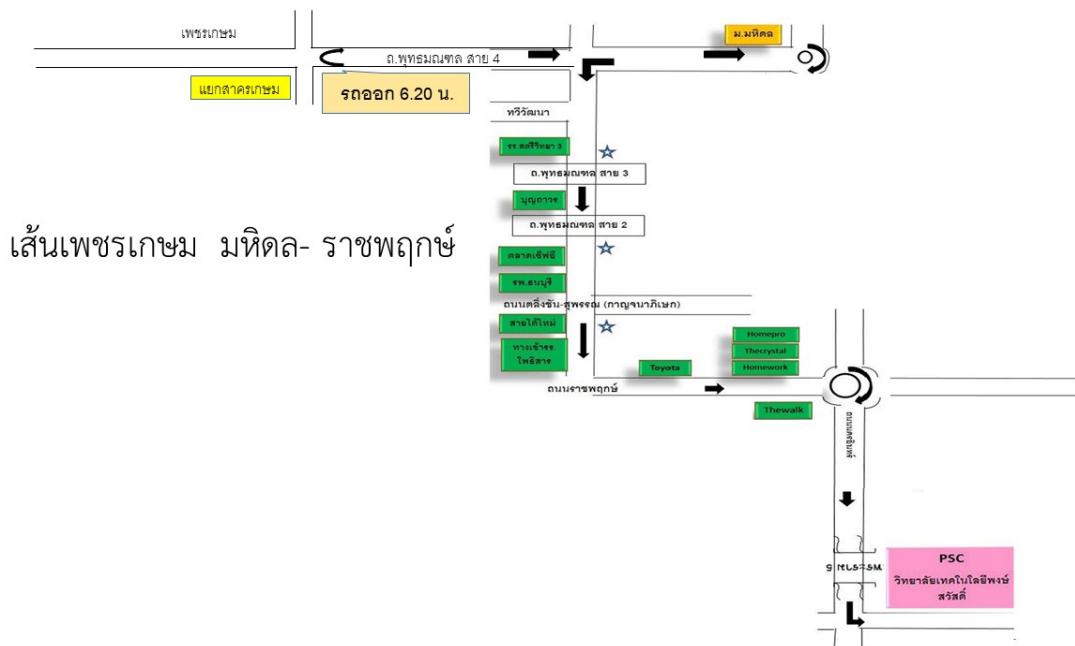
เพชรเกษม

ม.มหิดล

ถ.พุทธมณฑล สาย 4

แยกสาครเกษม

รถออก 6.20 น.

ทวีวัฒนา

รร.สตรีวิทยา 3

ถ.พุทธมณฑล สาย 3

บุญถาวร

ถ.พุทธมณฑล สาย 2

เส้นเพชรเกษม มหิดล- ราชพฤกษ์

ตลาดเซ็ฟวัน

รพ.ธนบุรี

ถนนตลิ่งชัน-สุพรรณ (กาญจนาภิเษก)

สายใต้ใหม่

ทางเข้ารร. โพธิสาร

Homepro

Thecrystal

Toyota

Homework

ถนนราชพฤกษ์

Thewalk

ถนนนครอินทร์

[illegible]

PSC
วิทยาลัยเทคโนโลยีพงษ์สวัสดิ์